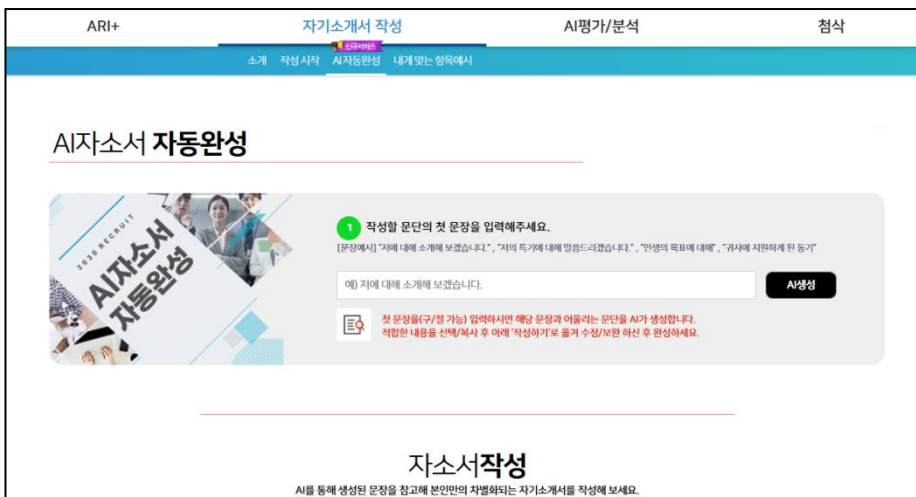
ARI+ 자기소개서 작성 AI평가/분석 첨삭

신규서비스

소개 작성 시작 AI자동완성 내게 맞는 항목예시

AI자소서 **자동완성**

2030 RECRUIT

AI자소서 자동완성

1 작성할 문단의 첫 문장을 입력해주세요.

[문장예시] "저에 대해 소개해 보겠습니다." , "저의 특기에 대해 말씀드리겠습니다." , "인생의 목표에 대해" , "귀사에 지원하게 된 동기"

예) 저에 대해 소개해 보겠습니다.

AI생성

첫 문장을(구/절 가능) 입력하시면 해당 문장과 어울리는 문단을 AI가 생성합니다. 적합한 내용을 선택/복사 후 아래 '작성하기'로 옮겨 수정/보완 하신 후 완성하세요.

자소서**작성**

AI를 통해 생성된 문장을 참고해 본인만의 차별화되는 자기소개서를 작성해 보세요.